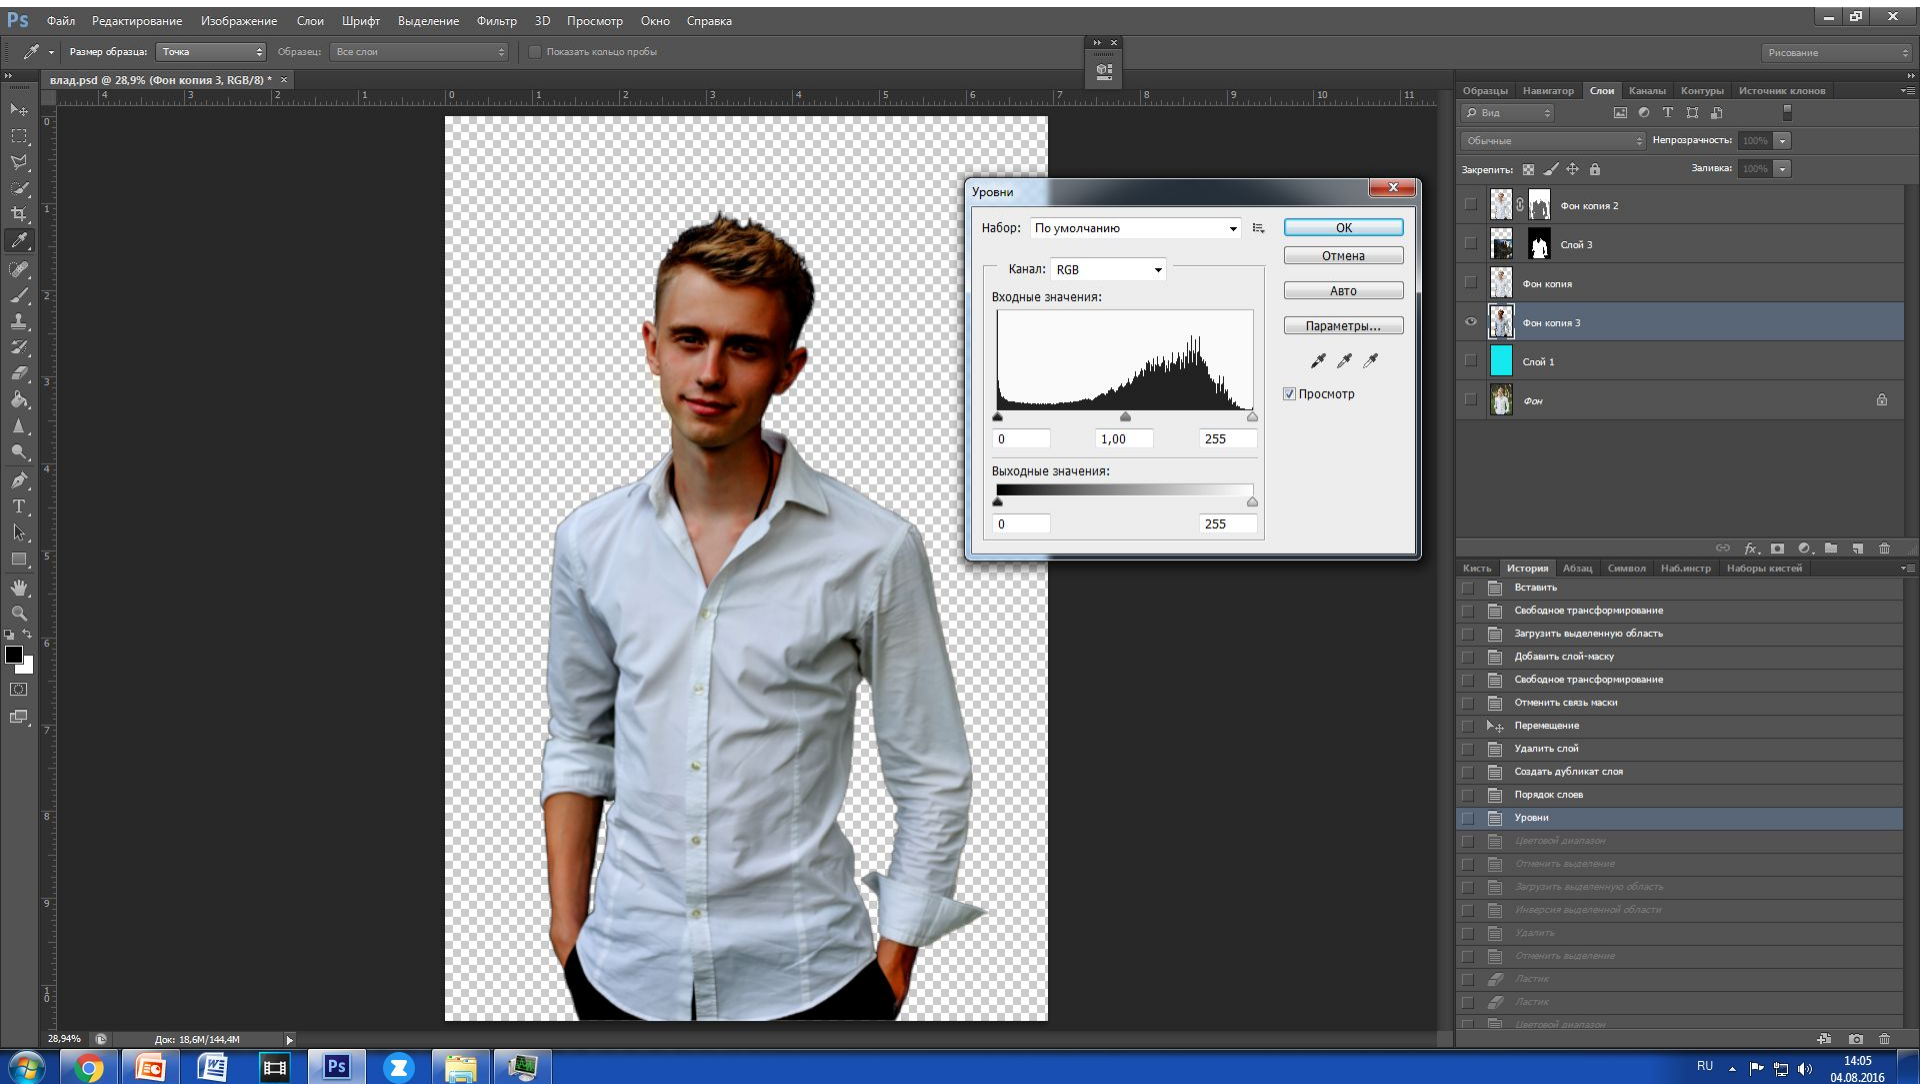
Ps Файл Редактирование Изображение Слои Шрифт Выделение Фильтр 3D Просмотр Окно Справка

Размер образца: Точка Образец: Все слои Показать кольцо пробы

Рисование

влад.psd @ 28,9% (Фон копия 3, RGB/8) * ×

Уровни

Набор: По умолчанию

Канал: RGB

Входные значения:

0 1,00 255

Выходные значения:

0 255

OK

Отмена

Авто

Параметры...

Просмотр

Образцы Навигатор Слои Каналы Контуры Источник клонов

Вид

Обычные Непрозрачность: 100%

Закрепить: Заливка: 100%

Фон копия 2

Слой 3

Фон копия

Фон копия 3

Слой 1

Фон

Кисть История Абзац Символ Наб.инстр Наборы кистей

Вставить

Свободное трансформирование

Загрузить выделенную область

Добавить слой-маску

Свободное трансформирование

Отменить связь маски

Перемещение

Удалить слой

Создать дубликат слоя

Порядок слоев

Уровни

Цветовой диапазон

Отменить выделение

Загрузить выделенную область

Инверсия выделенной области

Удалить

Отменить выделение

Ластик

Ластик

Цветовой диапазон

28,94% Док: 18,6M/144,4M

RU 14:05 04.08.2016